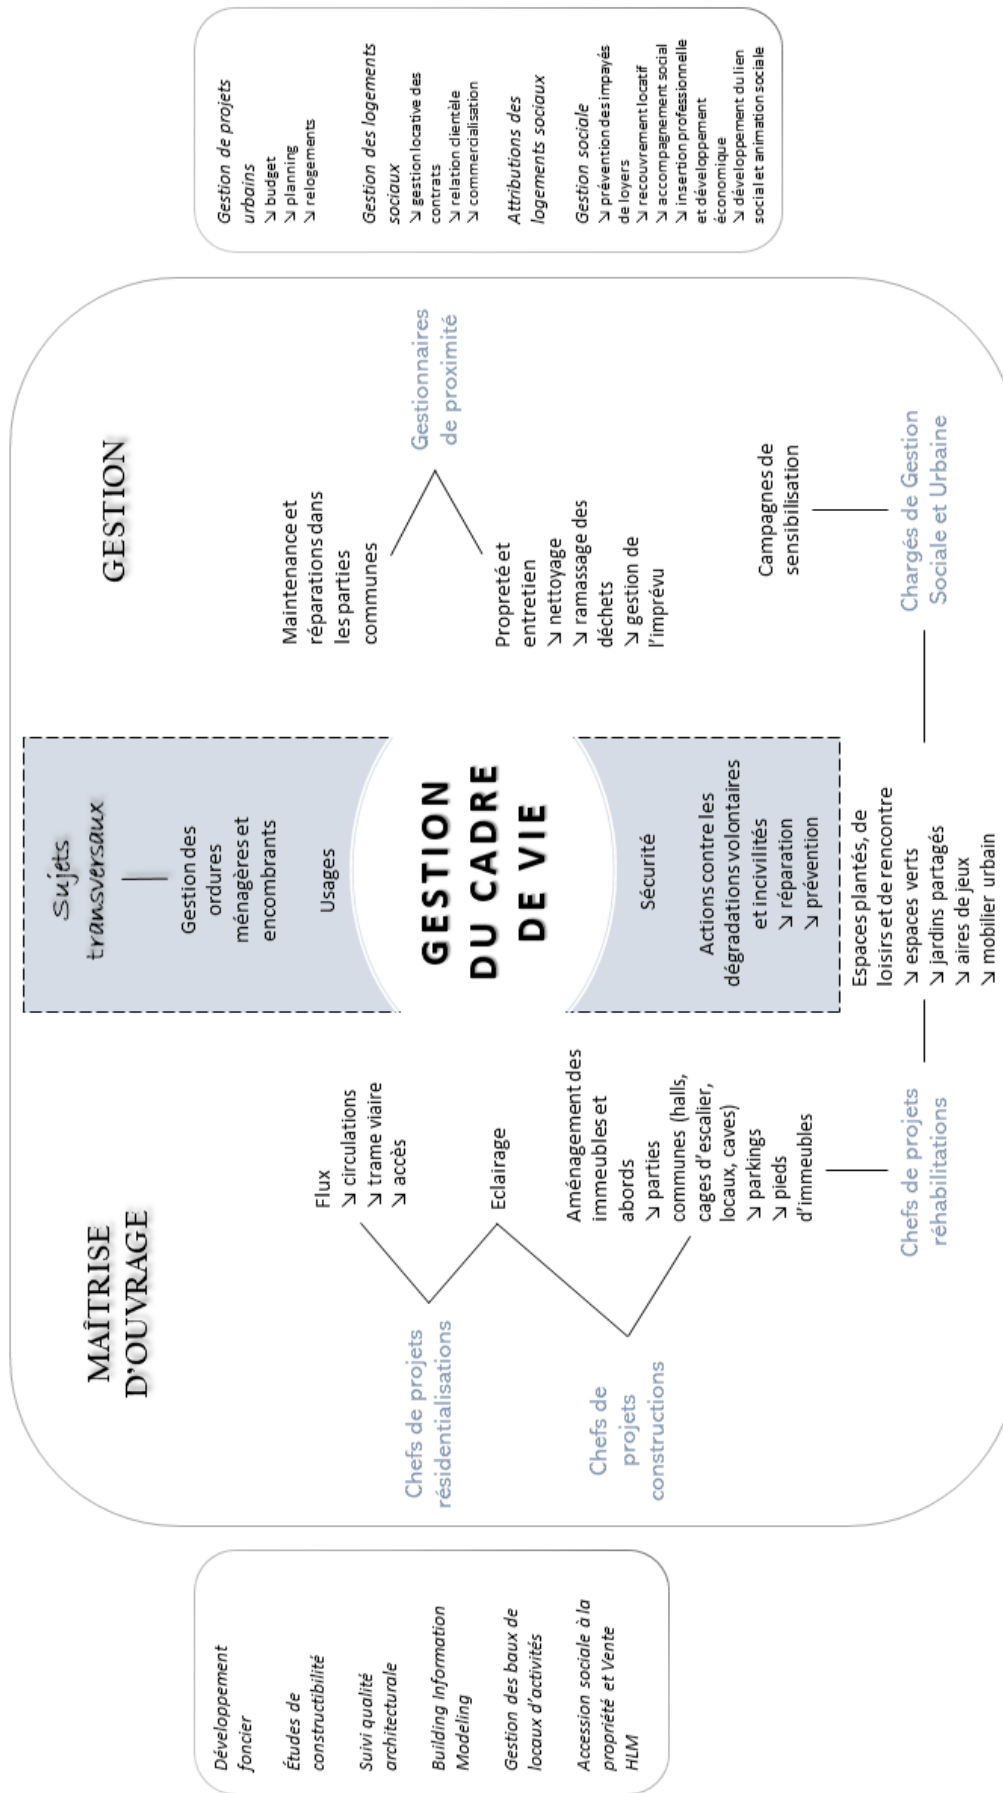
Gestion de projets urbains
↘ budget
↘ planning
↘ relogements

Gestion des logements sociaux
↘ gestion locative des contrats
↘ relation clientèle
↘ commercialisation

Attributions des logements sociaux

Gestion sociale
↘ prévention des impayés de loyers
↘ recouvrement locatif
↘ accompagnement social
↘ insertion professionnelle et développement économique
↘ développement du lien social et animation sociale

GESTION

Gestionnaires de proximité

Maintenance et réparations dans les parties communes

Propreté et entretien
↘ nettoyage
↘ ramassage des déchets
↘ gestion de l'imprévu

Campagnes de sensibilisation

Chargés de Gestion Sociale et Urbaine

Sujets transversaux

Gestion des ordures ménagères et encombrants

Usages

GESTION DU CADRE DE VIE

Sécurité

Actions contre les dégradations volontaires et incivilités
↘ réparation
↘ prévention

Espaces plantés, de loisirs et de rencontre
↘ espaces verts
↘ jardins partagés
↘ aires de jeux
↘ mobilier urbain

MAÎTRISE D'OUVRAGE

Flux
↘ circulations
↘ trame viaire
↘ accès

Eclairage

Aménagement des immeubles et abords
↘ parties communes (halls, cages d'escalier, locaux, caves)
↘ parkings
↘ pieds d'immeubles

Chefs de projets résidentialisations

Chefs de projets constructions

Chefs de projets réhabilitations

Développement foncier

Études de constructibilité

Suivi qualité architecturale

Building Information Modeling

Gestion des baux de locaux d'activités

Accession sociale à la propriété et Vente HLM